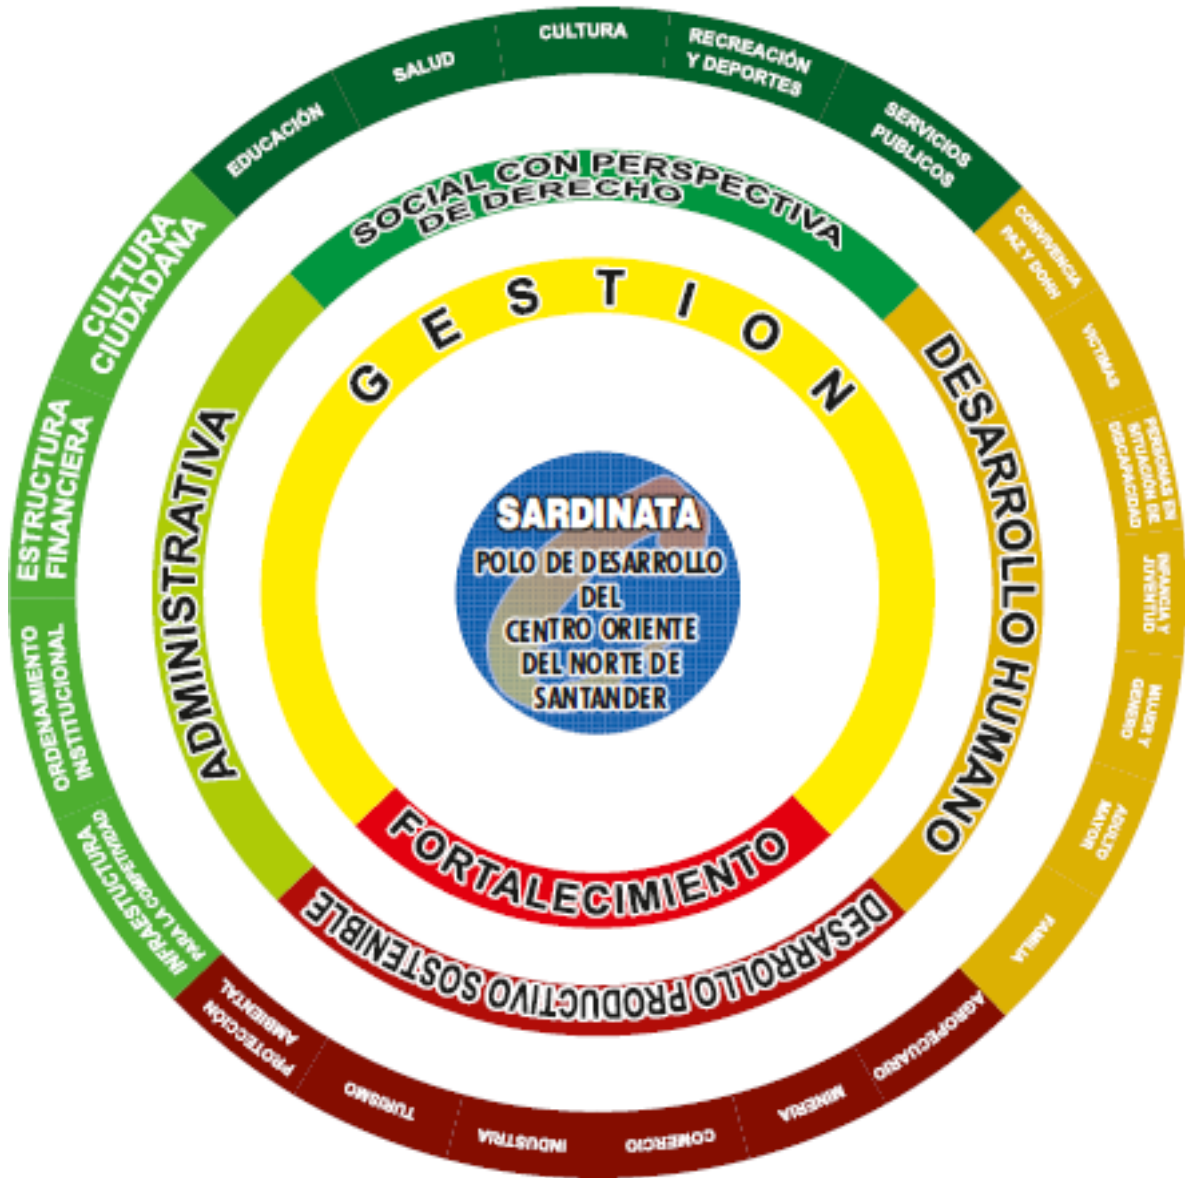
SARDINATA
POLO DE DESARROLLO DEL CENTRO ORIENTE DEL NORTE DE SANTANDER

GESTION

FORTALECIMIENTO

ADMINISTRATIVA

SOCIAL CON PERSPECTIVA DE DERECHO

DESARROLLO HUMANO

DESARROLLO PRODUCTIVO SOSTENIBLE

EDUCACIÓN

SALUD

CULTURA

RECREACIÓN Y DEPORTES

SERVICIOS PUBLICOS

CONVIVENCIA PAZ Y DDHH

VICTIMAS

PERSONAS EN SITUACIÓN DE DISCAPACIDAD

INFANCIA Y JUVENTUD

MUJER Y GENERO

ADULTO MAYOR

FAMILIA

AGROPECUARIO

MINERIA

COMERCIO

INDUSTRIA

TURISMO

PROTECCIÓN AMBIENTAL

INFRAESTRUCTURA PARA LA COMPETITIVIDAD

ORDENAMIENTO INSTITUCIONAL

ESTRUCTURA FINANCIERA

CULTURA CIUDADANA